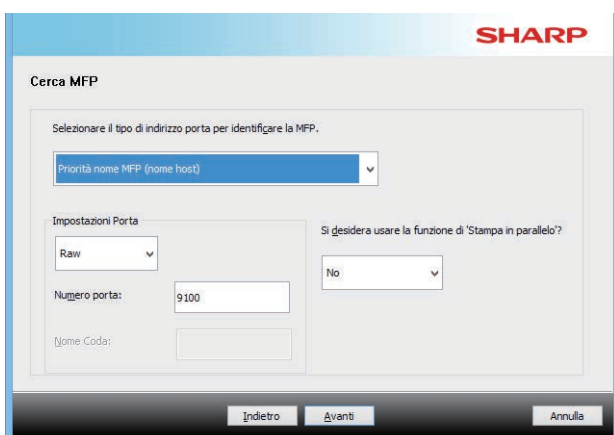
SHARP

Cerca MFP

Selezionare il tipo di indirizzo porta per identificare la MFP.

Priorità nome MFP (nome host)

Impostazioni Porta

Raw

Numero porta: 9100

Nome Coda:

Si desidera usare la funzione di 'Stampa in parallelo'?

No

Indietro Avanti Annulla